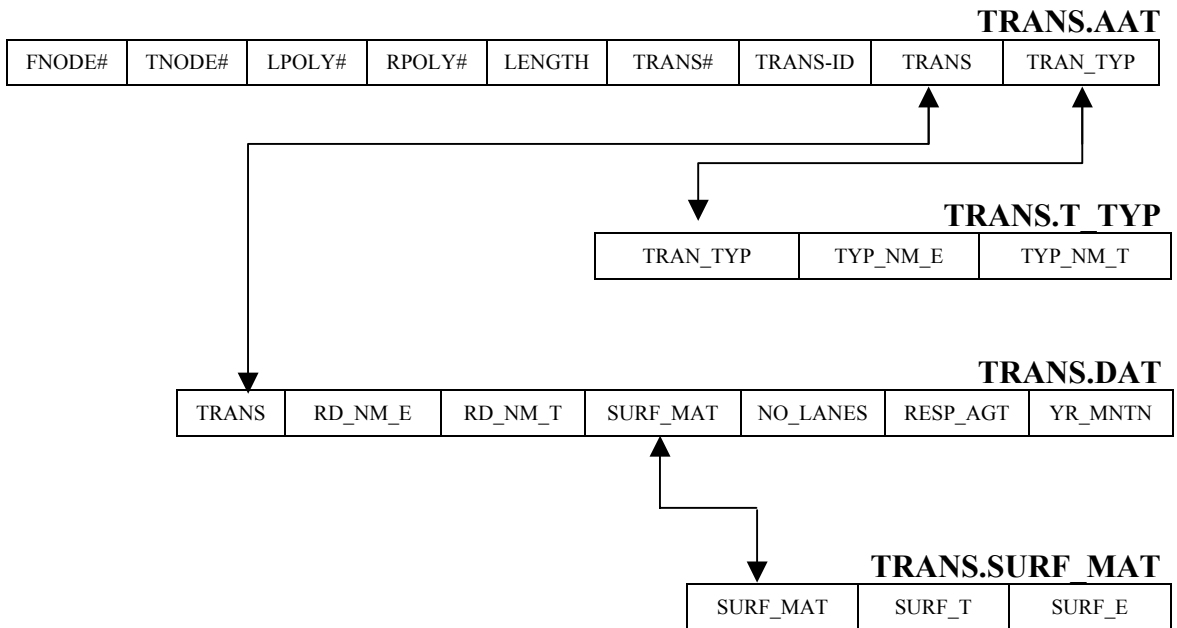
TRANS.AAT

| FNODE# | TNODE# | LPOLY# | RPOLY# | LENGTH | TRANS# | TRANS-ID | TRANS | TRAN_TYP |
|---|---|---|---|---|---|---|---|---|

TRANS.T_TYP

| TRAN_TYP | TYP_NM_E | TYP_NM_T |
|---|---|---|

TRANS.DAT

| TRANS | RD_NM_E | RD_NM_T | SURF_MAT | NO_LANES | RESP_AGT | YR_MNTN |
|---|---|---|---|---|---|---|

TRANS.SURF_MAT

| SURF_MAT | SURF_T | SURF_E |
|---|---|---|